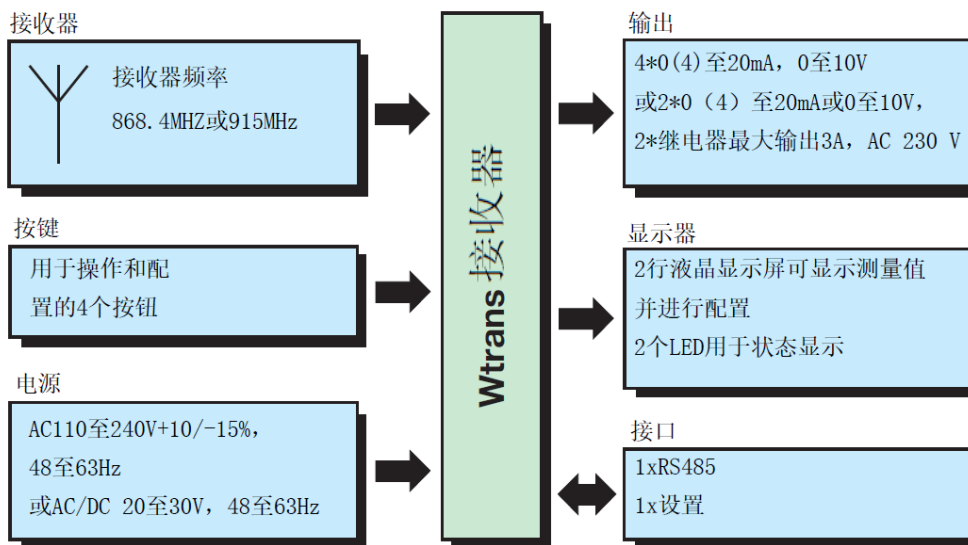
接收器

接收器频率
868.4MHZ或915MHz

按键

用于操作和配
置的4个按钮

电源

AC110至240V+10/-15%，
48至63Hz
或AC/DC 20至30V，48至63Hz

Wtrans 接收器

输出

4*0(4)至20mA，0至10V
或2*0（4）至20mA或0至10V，
2*继电器最大输出3A，AC 230 V

显示器

2行液晶显示屏可显示测量值
并进行配置
2个LED用于状态显示

接口

1xRS485
1x设置